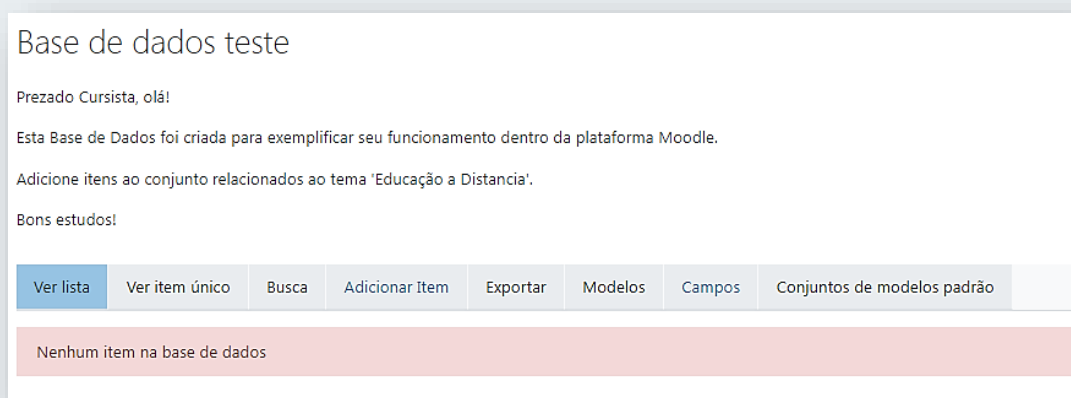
Base de dados teste

Prezado Cursista, olá!

Esta Base de Dados foi criada para exemplificar seu funcionamento dentro da plataforma Moodle.

Adicione itens ao conjunto relacionados ao tema 'Educação a Distancia'.

Bons estudos!

Ver lista | Ver item único | Busca | Adicionar Item | Exportar | Modelos | Campos | Conjuntos de modelos padrão

Nenhum item na base de dados